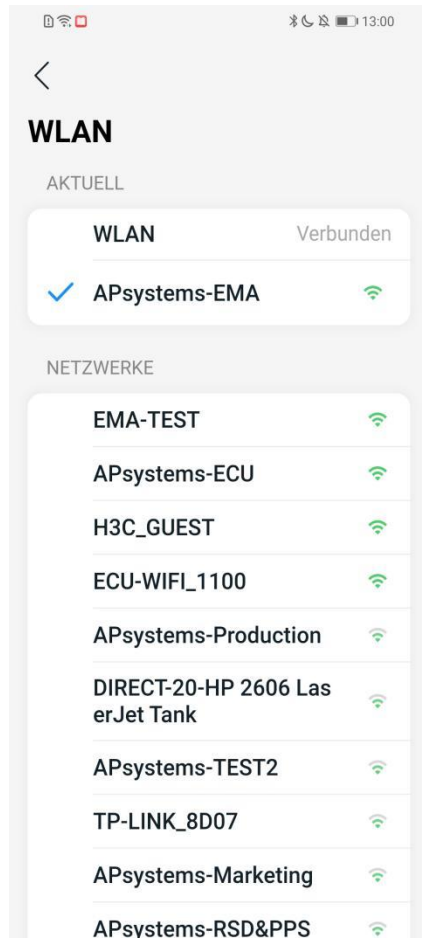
13:00

WLAN

AKTUELL

WLAN Verbunden

APsystems-EMA

NETZWERKE

EMA-TEST

APsystems-ECU

H3C_GUEST

ECU-WIFI_1100

APsystems-Production

DIRECT-20-HP 2606 LaserJet Tank

APsystems-TEST2

TP-LINK_8D07

APsystems-Marketing

APsystems-RSD&PPS